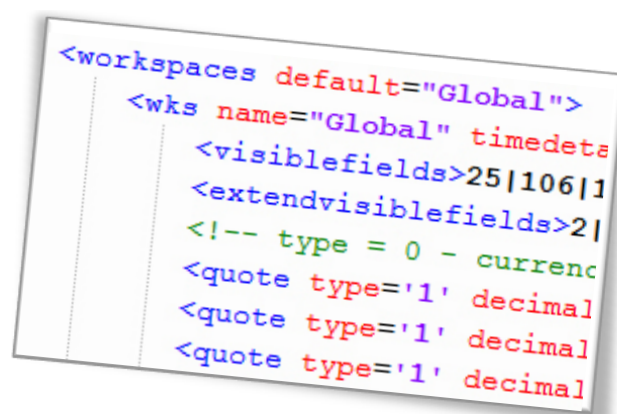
<workspaces default="Global">
<wks name="Global" timedeta
<visiblefields>25|106|1
<extendvisiblefields>2|
<!-- type = 0 - currenc
<quote type='1' decimal
<quote type='1' decimal
<quote type='1' decimal